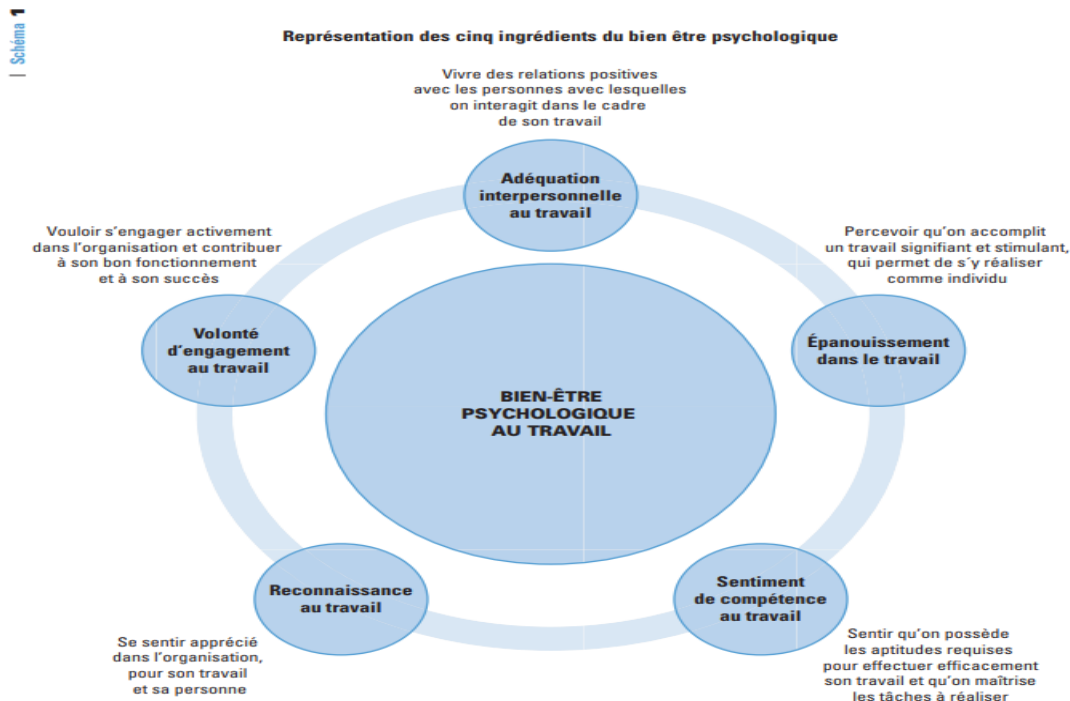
Schéma 1

Représentation des cinq ingrédients du bien être psychologique

Vivre des relations positives avec les personnes avec lesquelles on interagit dans le cadre de son travail

Adéquation interpersonnelle au travail

Vouloir s'engager activement dans l'organisation et contribuer à son bon fonctionnement et à son succès

Percevoir qu'on accomplit un travail signifiant et stimulant, qui permet de s'y réaliser comme individu

Volonté d'engagement au travail

BIEN-ÊTRE PSYCHOLOGIQUE AU TRAVAIL

Épanouissement dans le travail

Reconnaissance au travail

Sentiment de compétence au travail

Se sentir apprécié dans l'organisation, pour son travail et sa personne

Sentir qu'on possède les aptitudes requises pour effectuer efficacement son travail et qu'on maîtrise les tâches à réaliser